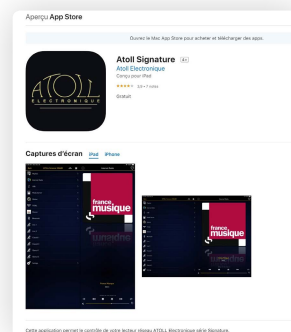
Aperçu App Store

Ouvrez le Mac App Store pour acheter et télécharger des apps.

ATOLL
ELECTRONIQUE

Atoll Signature 4+
Atoll Electronique
Conçu pour iPad
★★★★★ 3,0 • 7 notes
Gratuit

Captures d'écran iPad iPhone

france musique

france musique

Cette application permet le contrôle de votre lecteur réseau ATOLL Electronique série Signature.